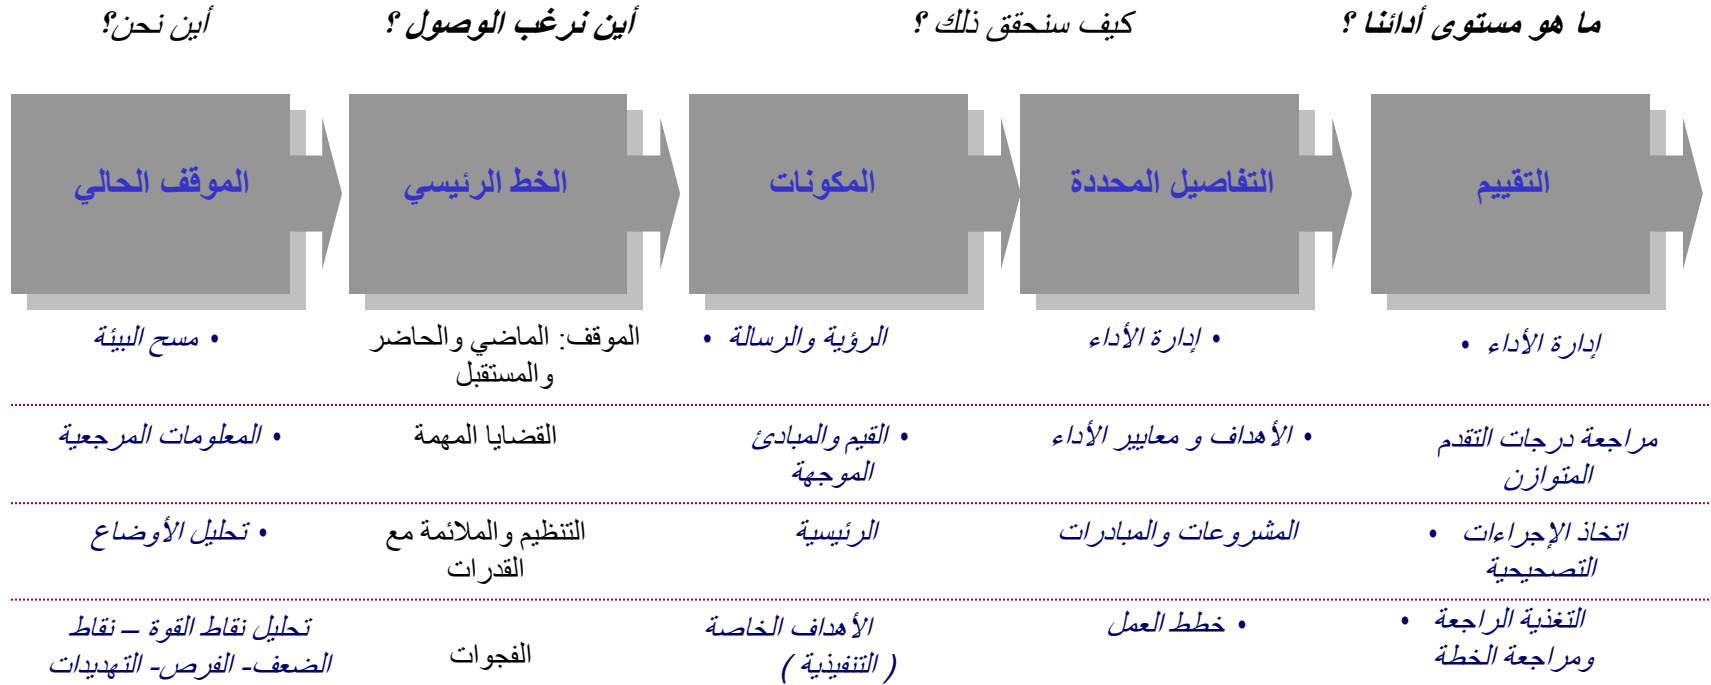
ما هو مستوى أدائنا ؟

كيف سنحقق ذلك ؟

أين نرغب الوصول ؟

أين نحن؟

التقييم

التفاصيل المحددة

المكونات

الخط الرئيسي

الموقف الحالي

• إدارة الأداء

• إدارة الأداء

• الرؤية والرسالة

الموقف: الماضي والحاضر والمستقبل

• مسح البيئة

مراجعة درجات التقدم المتوازن

• الأهداف و معايير الأداء

• القيم والمبادئ الموجهة

القضايا المهمة

• المعلومات المرجعية

• اتخاذ الإجراءات التصحيحية

المشروعات والمبادرات

الرئيسية

التنظيم والملائمة مع القدرات

• تحليل الأوضاع

• التغذية الراجعة ومراجعة الخطة

• خطط العمل

الأهداف الخاصة ( التنفيذية )

الفجوات

تحليل نقاط القوة – نقاط الضعف- الفرص- التهديدات